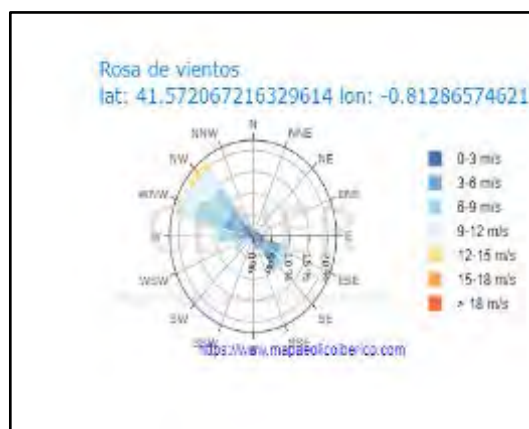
Rosa de vientos
lat: 41.572067216329614 lon: -0.81286574621

N
NNE
NE
ENE
E
ESE
SE
SSE
S
SSW
SW
WSW
W
WNW
NW
NNW

0-3 m/s
3-6 m/s
6-9 m/s
9-12 m/s
12-15 m/s
15-18 m/s
> 18 m/s

https://www.mapaeolicoiberico.com